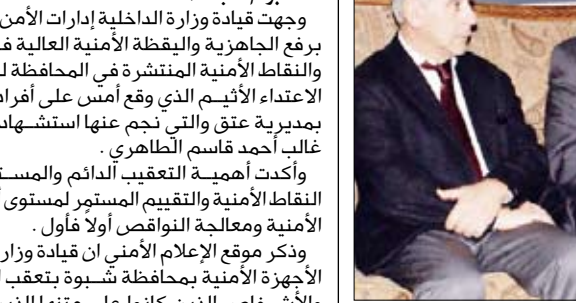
وجهت قيادة وزارة الداخلية إدارات الأمن
برفع الجاهزية واليقظة الأمنية العالية في
والنقاط الأمنية المنتشرة في المحافظة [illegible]
الاعتداء الأثيم الذي وقع أمس على أفراد
بمديرية عتق والتي نجم عنها استشهاد
غالب أحمد قاسم الطاهري .

وأكدت أهمية التعقيب الدائم والمست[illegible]
النقاط الأمنية والتقييم المستمر لمستوى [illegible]
الأمنية ومعالجة النواقص أولاً فأول .

وذكر موقع الإعلام الأمني ان قيادة وزار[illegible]
الأجهزة الأمنية بمحافظة شبوة بتعقب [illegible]
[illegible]